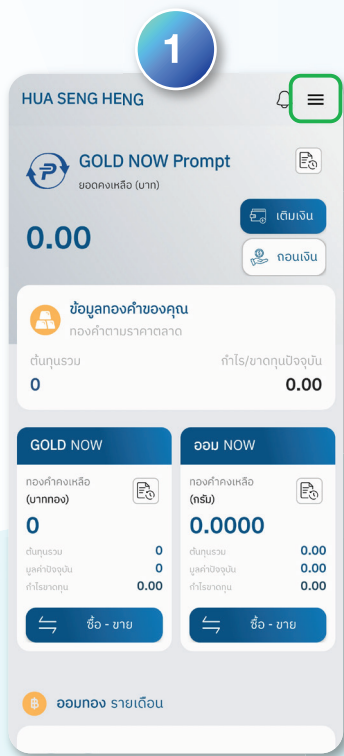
1

HUA SENG HENG

GOLD NOW Prompt
ยอดคงเหลือ (บาท)

0.00

เติมเงิน

ถอนเงิน

ข้อมูลทองคำของคุณ
ทองคำตามราคาตลาด

ต้นทุนรวม
0

กำไร/ขาดทุนปัจจุบัน
0.00

GOLD NOW

ทองคำคงเหลือ
(บาททอง)

0

ต้นทุนรวม 0
มูลค่าปัจจุบัน 0
กำไรขาดทุน 0.00

ซื้อ - ขาย

ออม NOW

ทองคำคงเหลือ
(กรัม)

0.0000

ต้นทุนรวม 0.00
มูลค่าปัจจุบัน 0.00
กำไรขาดทุน 0.00

ซื้อ - ขาย

ออมทอง รายเดือน